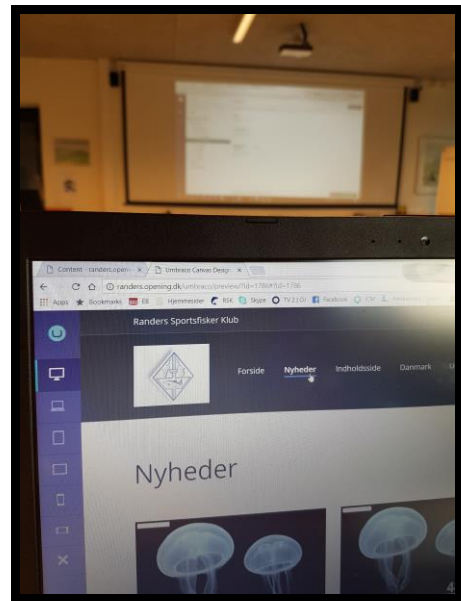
Content - randers.openi... ×
Umbraco Canvas Design ×
randers.opening.dk/umbraco/preview/?id=1786#?id=1786
Apps Bookmarks EB Hjemmesider RSK Skype TV 2 | Ø Facebook CSI

Randers Sportsfisker Klub

Forside
Nyheder
Indholdsside
Danmark

Nyheder